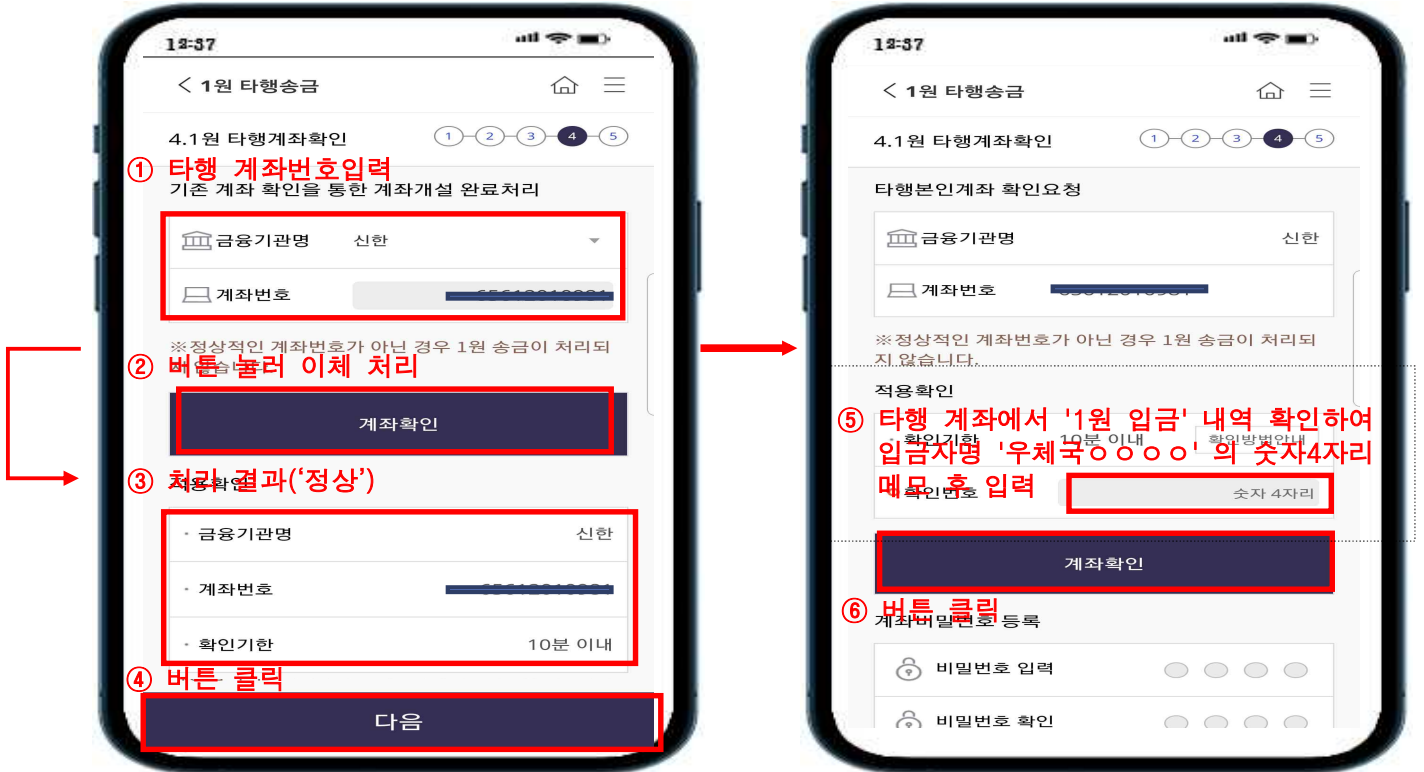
12:37

< 1원 타행송금

4.1원 타행계좌확인 1 2 3 4 5

① 타행 계좌번호입력

기존 계좌 확인을 통한 계좌개설 완료처리

금융기관명 신한

계좌번호 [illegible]

※정상적인 계좌번호가 아닌 경우 1원 송금이 처리되지 않습니다.

② 버튼 눌러 이체 처리

계좌확인

③ 처리 결과('정상')

적용확인

· 금융기관명 신한

· 계좌번호 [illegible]

· 확인기한 10분 이내

④ 버튼 클릭

다음

12:37

< 1원 타행송금

4.1원 타행계좌확인 1 2 3 4 5

타행본인계좌 확인요청

금융기관명 신한

계좌번호 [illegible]

※정상적인 계좌번호가 아닌 경우 1원 송금이 처리되지 않습니다.

적용확인

⑤ 타행 계좌에서 '1원 입금' 내역 확인하여 입금자명 '우체국ㅇㅇㅇㅇ' 의 숫자4자리 메모 후 입력

확인기한 10분 이내 확인방법안내

확인번호 숫자 4자리

계좌확인

⑥ 버튼 클릭

계좌비밀번호 등록

비밀번호 입력

비밀번호 확인